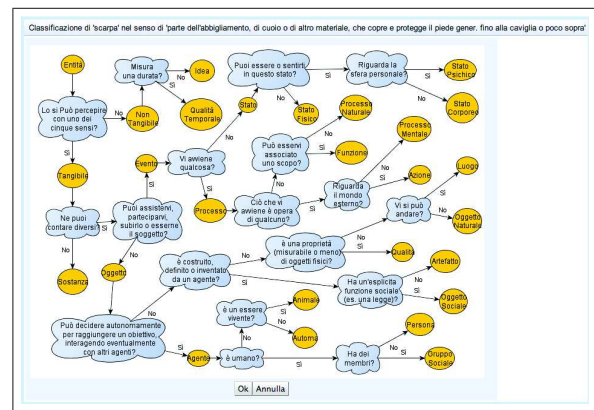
Classificazione di 'scarpa' nel senso di 'parte dell'abbigliamento, di cuoio o di altro materiale, che copre e protegge il piede gener. fino alla caviglia o poco sopra'

Entità

Misura una durata?

No

Idea

Sì

Qualità Temporale

Lo si Può percepire con uno dei cinque sensi?

No

Non Tangibile

Sì

Tangibile

Puoi essere o sentirti in questo stato?

Sì

Stato

No

Stato Fisico

Riguarda la sfera personale?

Sì

Stato Psichico

No

Stato Corporeo

Processo Naturale

No

Può esservi associato uno scopo?

Sì

Funzione

Processo Mentale

Evento

Vi avviene qualcosa?

Sì

Processo

Ciò che vi avviene è opera di qualcuno?

Sì

Riguarda il mondo esterno?

No

Azione

Sì

Luogo

Vi si può andare?

No

Oggetto Naturale

Ne puoi contare diversi?

Sì

No

Sostanza

Puoi assistervi, partecipavi, subirlo o esserne il soggetto?

Sì

No

Oggetto

è costruito, definito o inventato da un agente?

No

Sì

è una proprietà (misurabile o meno) di oggetti fisici?

Sì

Qualità

No

Ha un'esplicita funzione sociale (es. una legge)?

No

Artefatto

Sì

Oggetto Sociale

è un essere vivente?

Sì

Animale

No

Automa

Può decidere autonomamente per raggiungere un obiettivo interagendo eventualmente con altri agenti?

Sì

Agente

è umano?

Sì

Ha dei membri?

No

Persona

Sì

Gruppo Sociale

No

Ok Annulla